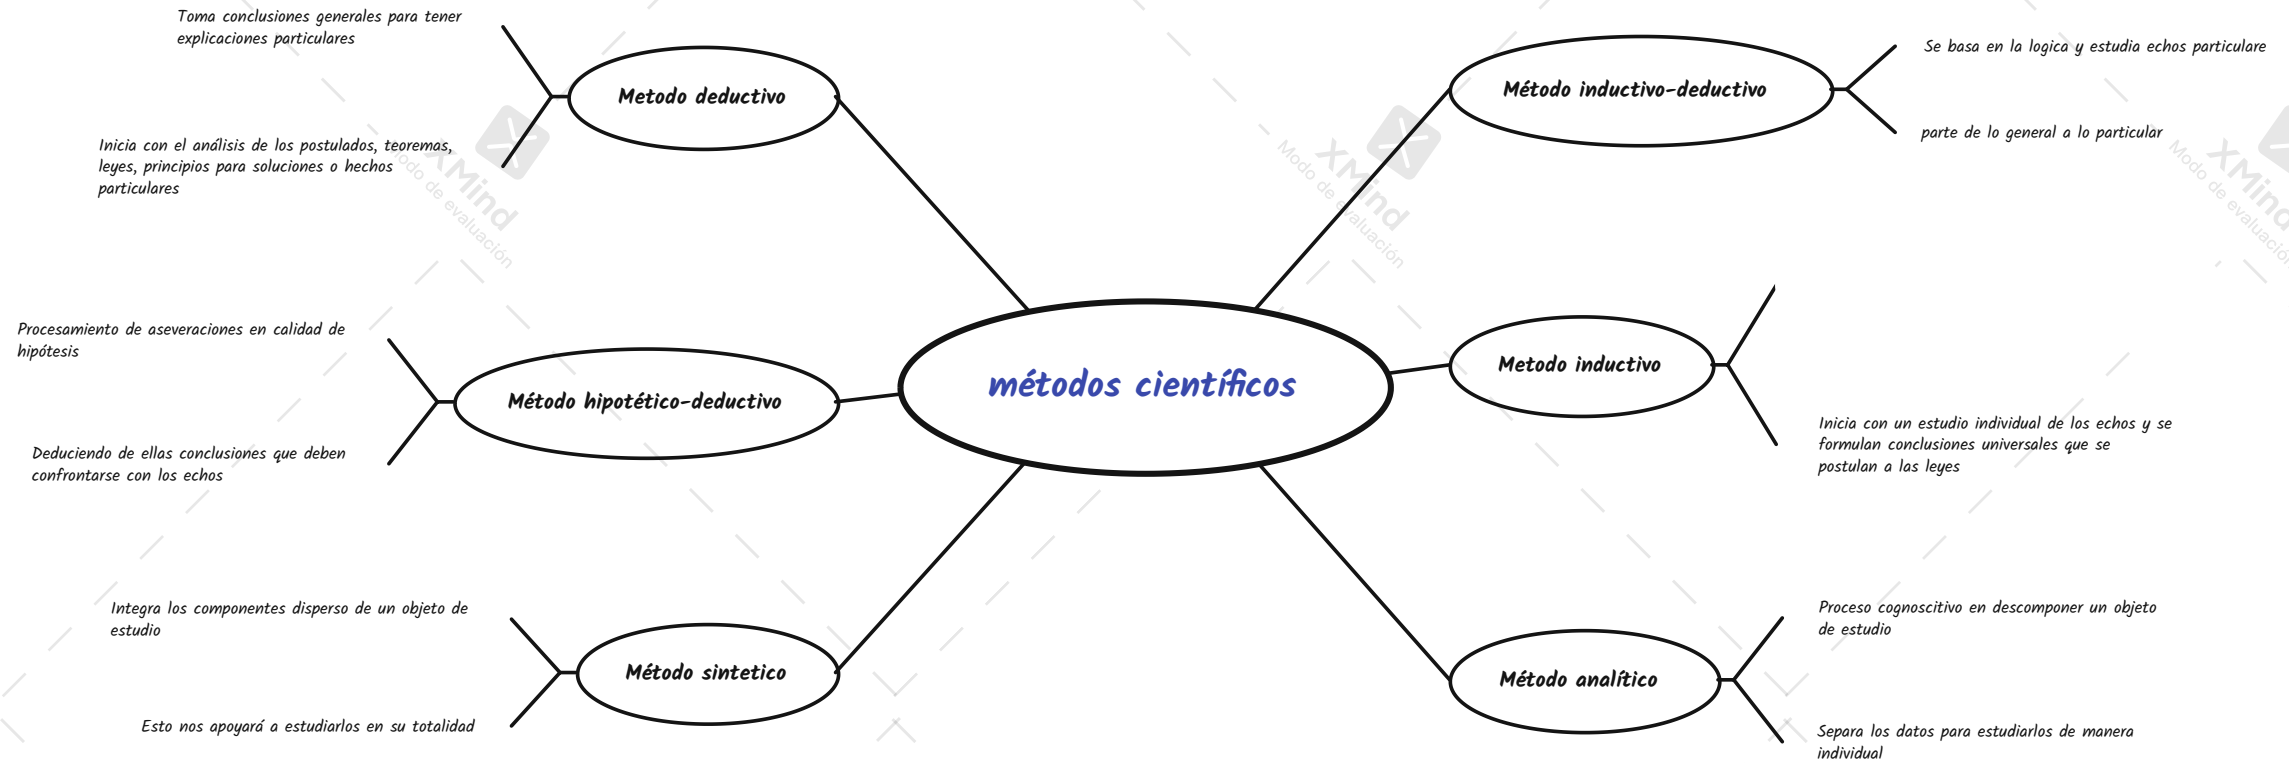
métodos científicos

Metodo deductivo

Toma conclusiones generales para tener explicaciones particulares

Inicia con el análisis de los postulados, teoremas, leyes, principios para soluciones o hechos particulares

Método hipotético-deductivo

Procesamiento de aseveraciones en calidad de hipótesis

Deduciendo de ellas conclusiones que deben confrontarse con los echos

Método sintetico

Integra los componentes disperso de un objeto de estudio

Esto nos apoyará a estudiarlos en su totalidad

Método inductivo-deductivo

Se basa en la logica y estudia echos particulare

parte de lo general a lo particular

Metodo inductivo

Inicia con un estudio individual de los echos y se formulan conclusiones universales que se postulan a las leyes

Método analítico

Proceso cognoscitivo en descomponer un objeto de estudio

Separa los datos para estudiarlos de manera individual

XMind
Modo de evaluación
XMind
Modo de evaluación
XMind
Modo de evaluación